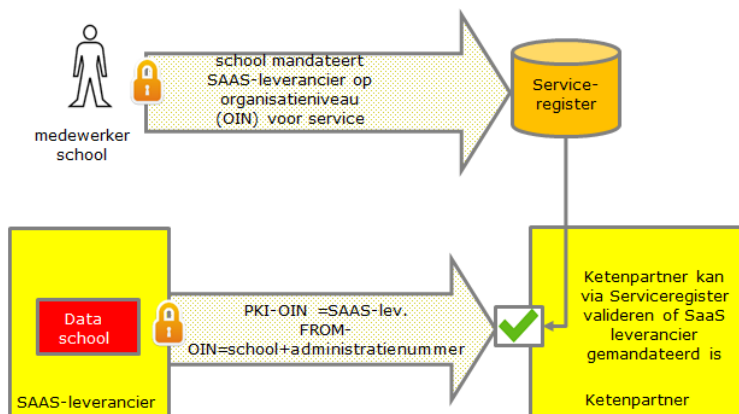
medewerker school

school mandateert SAAS-leverancier op organisatieniveau (OIN) voor service

Service-register

Data school

SAAS-leverancier

PKI-OIN =SAAS-lev. FROM-OIN=school+administratienummer

Ketenpartner kan via Serviceregister valideren of SaaS leverancier gemandateerd is

Ketenpartner